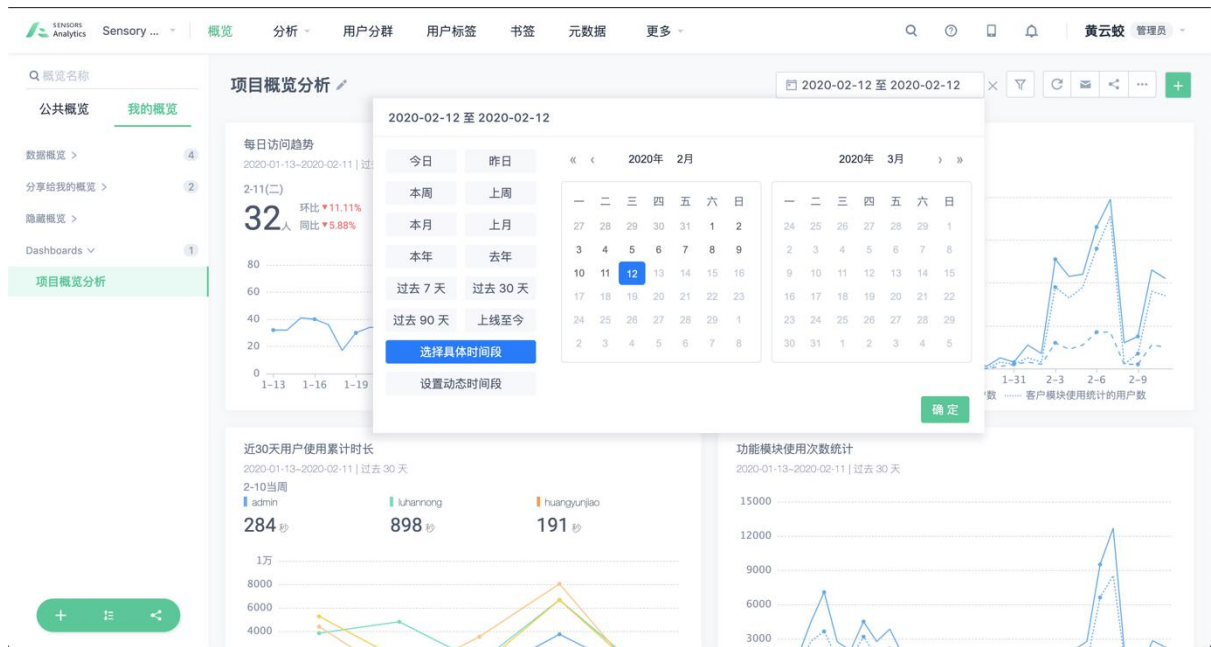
SENSORS Analytics Sensory ... 概览 分析 用户分群 用户标签 书签 元数据 更多 黄云蛟 管理员

概览名称
公共概览 我的概览
数据概览 > 4
分享给我的概览 > 2
隐藏概览 >
Dashboards 1
项目概览分析

项目概览分析
2020-02-12 至 2020-02-12

每日访问趋势
2020-01-13~2020-02-11 | 过
2-11(二)
32人 环比 ▾11.11% 同比 ▾5.88%
80
60
40
20
0
1-13 1-16 1-19

2020-02-12 至 2020-02-12
今日 昨日
本周 上周
本月 上月
本年 去年
过去 7 天 过去 30 天
过去 90 天 上线至今
选择具体时间段
设置动态时间段

« ‹ 2020年 2月
| 一 | 二 | 三 | 四 | 五 | 六 | 日 |
|---|---|---|---|---|---|---|
| 27 | 28 | 29 | 30 | 31 | 1 | 2 |
| 3 | 4 | 5 | 6 | 7 | 8 | 9 |
| 10 | 11 | 12 | 13 | 14 | 15 | 16 |
| 17 | 18 | 19 | 20 | 21 | 22 | 23 |
| 24 | 25 | 26 | 27 | 28 | 29 | 1 |
| 2 | 3 | 4 | 5 | 6 | 7 | 8 |

2020年 3月 › »
| 一 | 二 | 三 | 四 | 五 | 六 | 日 |
|---|---|---|---|---|---|---|
| 24 | 25 | 26 | 27 | 28 | 29 | 1 |
| 2 | 3 | 4 | 5 | 6 | 7 | 8 |
| 9 | 10 | 11 | 12 | 13 | 14 | 15 |
| 16 | 17 | 18 | 19 | 20 | 21 | 22 |
| 23 | 24 | 25 | 26 | 27 | 28 | 29 |
| 30 | 31 | 1 | 2 | 3 | 4 | 5 |

确定

1-31 2-3 2-6 2-9
数 客户模块使用统计的用户数

近30天用户使用累计时长
2020-01-13~2020-02-11 | 过去 30 天
2-10当周
admin 284秒
luhannong 898秒
huangyunjiao 191秒
1万
8000
6000
4000

功能模块使用次数统计
2020-01-13~2020-02-11 | 过去 30 天
15000
12000
9000
6000
3000